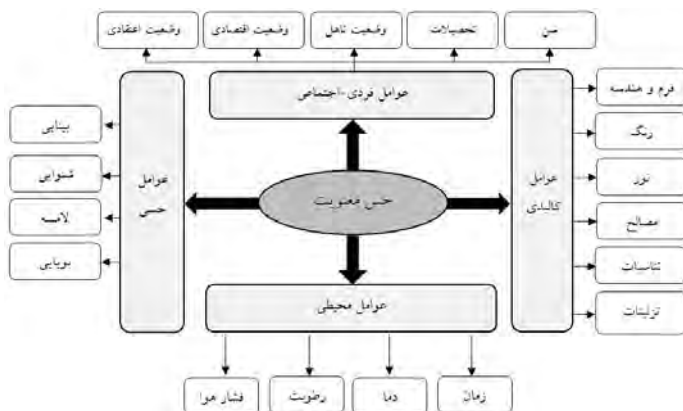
سن

تحصیلات

وضعیت تاهل

وضعیت اقتصادی

وضعیت اعتقادی

عوامل فردی-اجتماعی

فرم و هندسه

رنگ

نور

مصالح

تناسبات

تزئینات

عوامل کالبدی

حس معنویت

عوامل حسی

بینایی

شنوایی

لامسه

بویایی

عوامل محیطی

زمان

دما

رطوبت

فشار هوا